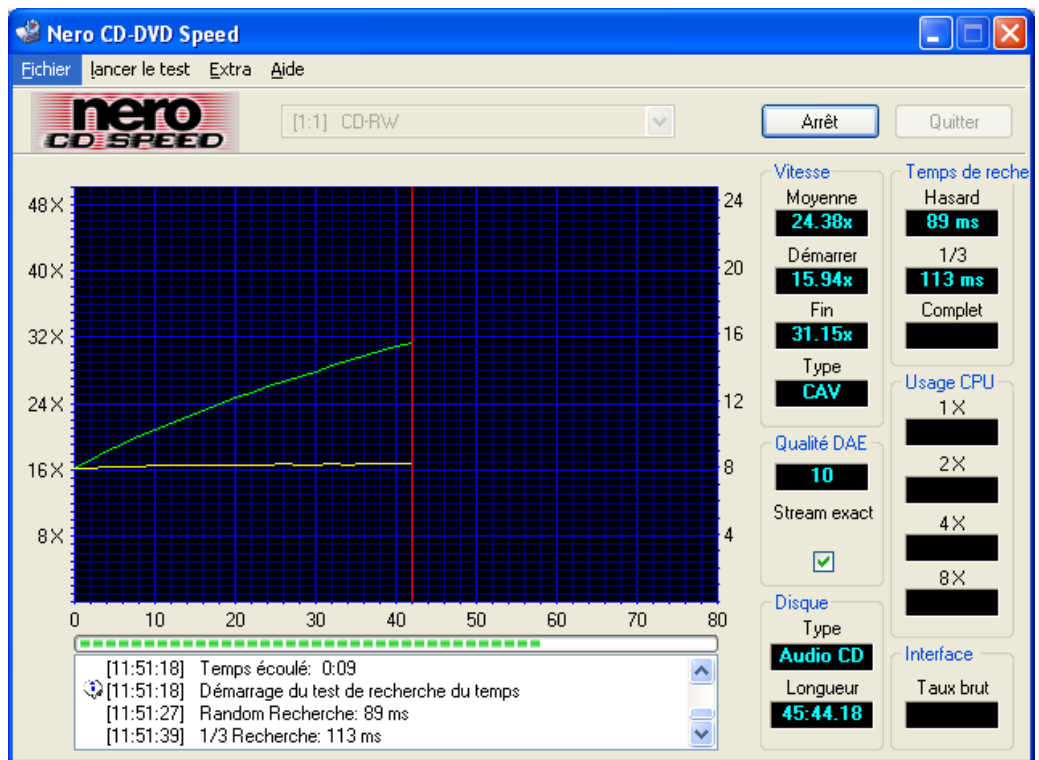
Nero CD-DVD Speed

Fichier lancer le test Extra Aide

nero CD SPEED

[1:1] CD-RW

Arrêt

Quitter

48X
40X
32X
24X
16X
8X

24
20
16
12
8
4

0 10 20 30 40 50 60 70 80

Vitesse
Moyenne
24.38x
Démarrer
15.94x
Fin
31.15x
Type
CAV

Temps de reche
Hasard
89 ms
1/3
113 ms
Complet

Qualité DAE
10
Stream exact

Usage CPU
1X
2X
4X
8X

Disque
Type
Audio CD
Longueur
45:44.18

Interface
Taux brut

[11:51:18] Temps écoulé: 0:09
[11:51:18] Démarrage du test de recherche du temps
[11:51:27] Random Recherche: 89 ms
[11:51:39] 1/3 Recherche: 113 ms